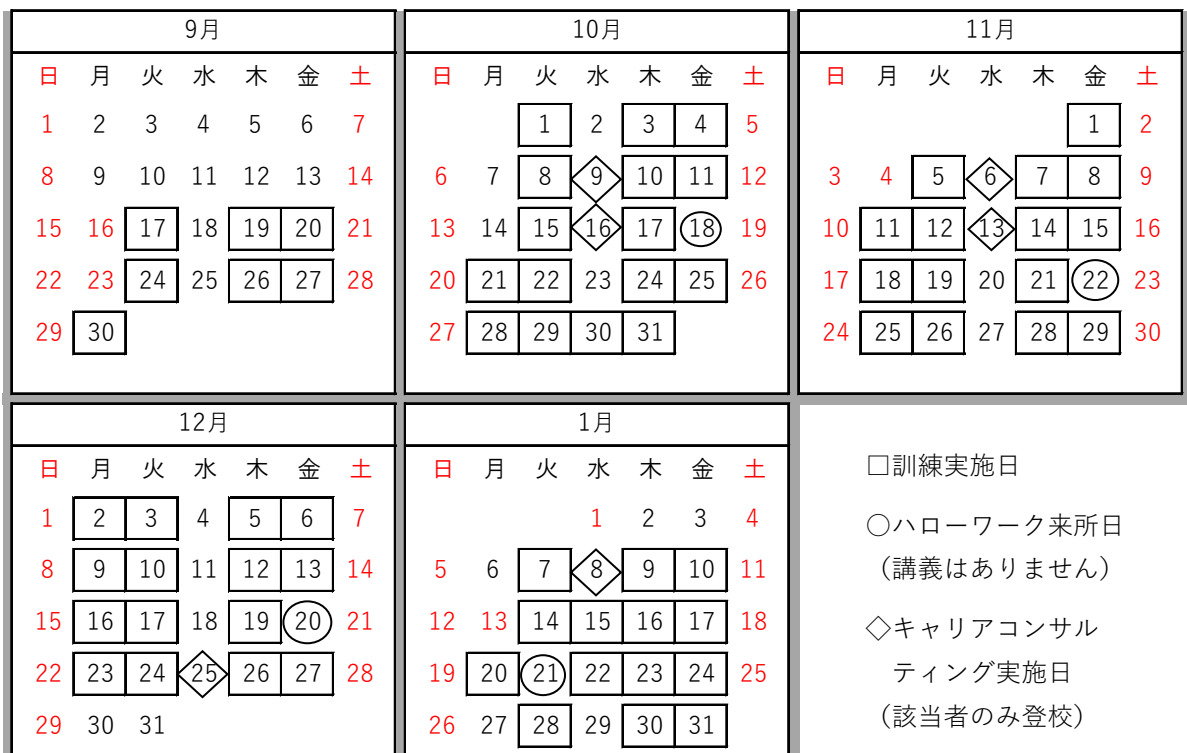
9月

| 日 | 月 | 火 | 水 | 木 | 金 | 土 |
|---|---|---|---|---|---|---|
| 1 | 2 | 3 | 4 | 5 | 6 | 7 |
| 8 | 9 | 10 | 11 | 12 | 13 | 14 |
| 15 | 16 | 17 | 18 | 19 | 20 | 21 |
| 22 | 23 | 24 | 25 | 26 | 27 | 28 |
| 29 | 30 | | | | | |

10月

| 日 | 月 | 火 | 水 | 木 | 金 | 土 |
|---|---|---|---|---|---|---|
| | | 1 | 2 | 3 | 4 | 5 |
| 6 | 7 | 8 | 9 | 10 | 11 | 12 |
| 13 | 14 | 15 | 16 | 17 | 18 | 19 |
| 20 | 21 | 22 | 23 | 24 | 25 | 26 |
| 27 | 28 | 29 | 30 | 31 | | |

11月

| 日 | 月 | 火 | 水 | 木 | 金 | 土 |
|---|---|---|---|---|---|---|
| | | | | | 1 | 2 |
| 3 | 4 | 5 | 6 | 7 | 8 | 9 |
| 10 | 11 | 12 | 13 | 14 | 15 | 16 |
| 17 | 18 | 19 | 20 | 21 | 22 | 23 |
| 24 | 25 | 26 | 27 | 28 | 29 | 30 |

12月

| 日 | 月 | 火 | 水 | 木 | 金 | 土 |
|---|---|---|---|---|---|---|
| 1 | 2 | 3 | 4 | 5 | 6 | 7 |
| 8 | 9 | 10 | 11 | 12 | 13 | 14 |
| 15 | 16 | 17 | 18 | 19 | 20 | 21 |
| 22 | 23 | 24 | 25 | 26 | 27 | 28 |
| 29 | 30 | 31 | | | | |

1月

| 日 | 月 | 火 | 水 | 木 | 金 | 土 |
|---|---|---|---|---|---|---|
| | | | 1 | 2 | 3 | 4 |
| 5 | 6 | 7 | 8 | 9 | 10 | 11 |
| 12 | 13 | 14 | 15 | 16 | 17 | 18 |
| 19 | 20 | 21 | 22 | 23 | 24 | 25 |
| 26 | 27 | 28 | 29 | 30 | 31 | |

□訓練実施日

○ハローワーク来所日
（講義はありません）

◇キャリアコンサルティング実施日
（該当者のみ登校）